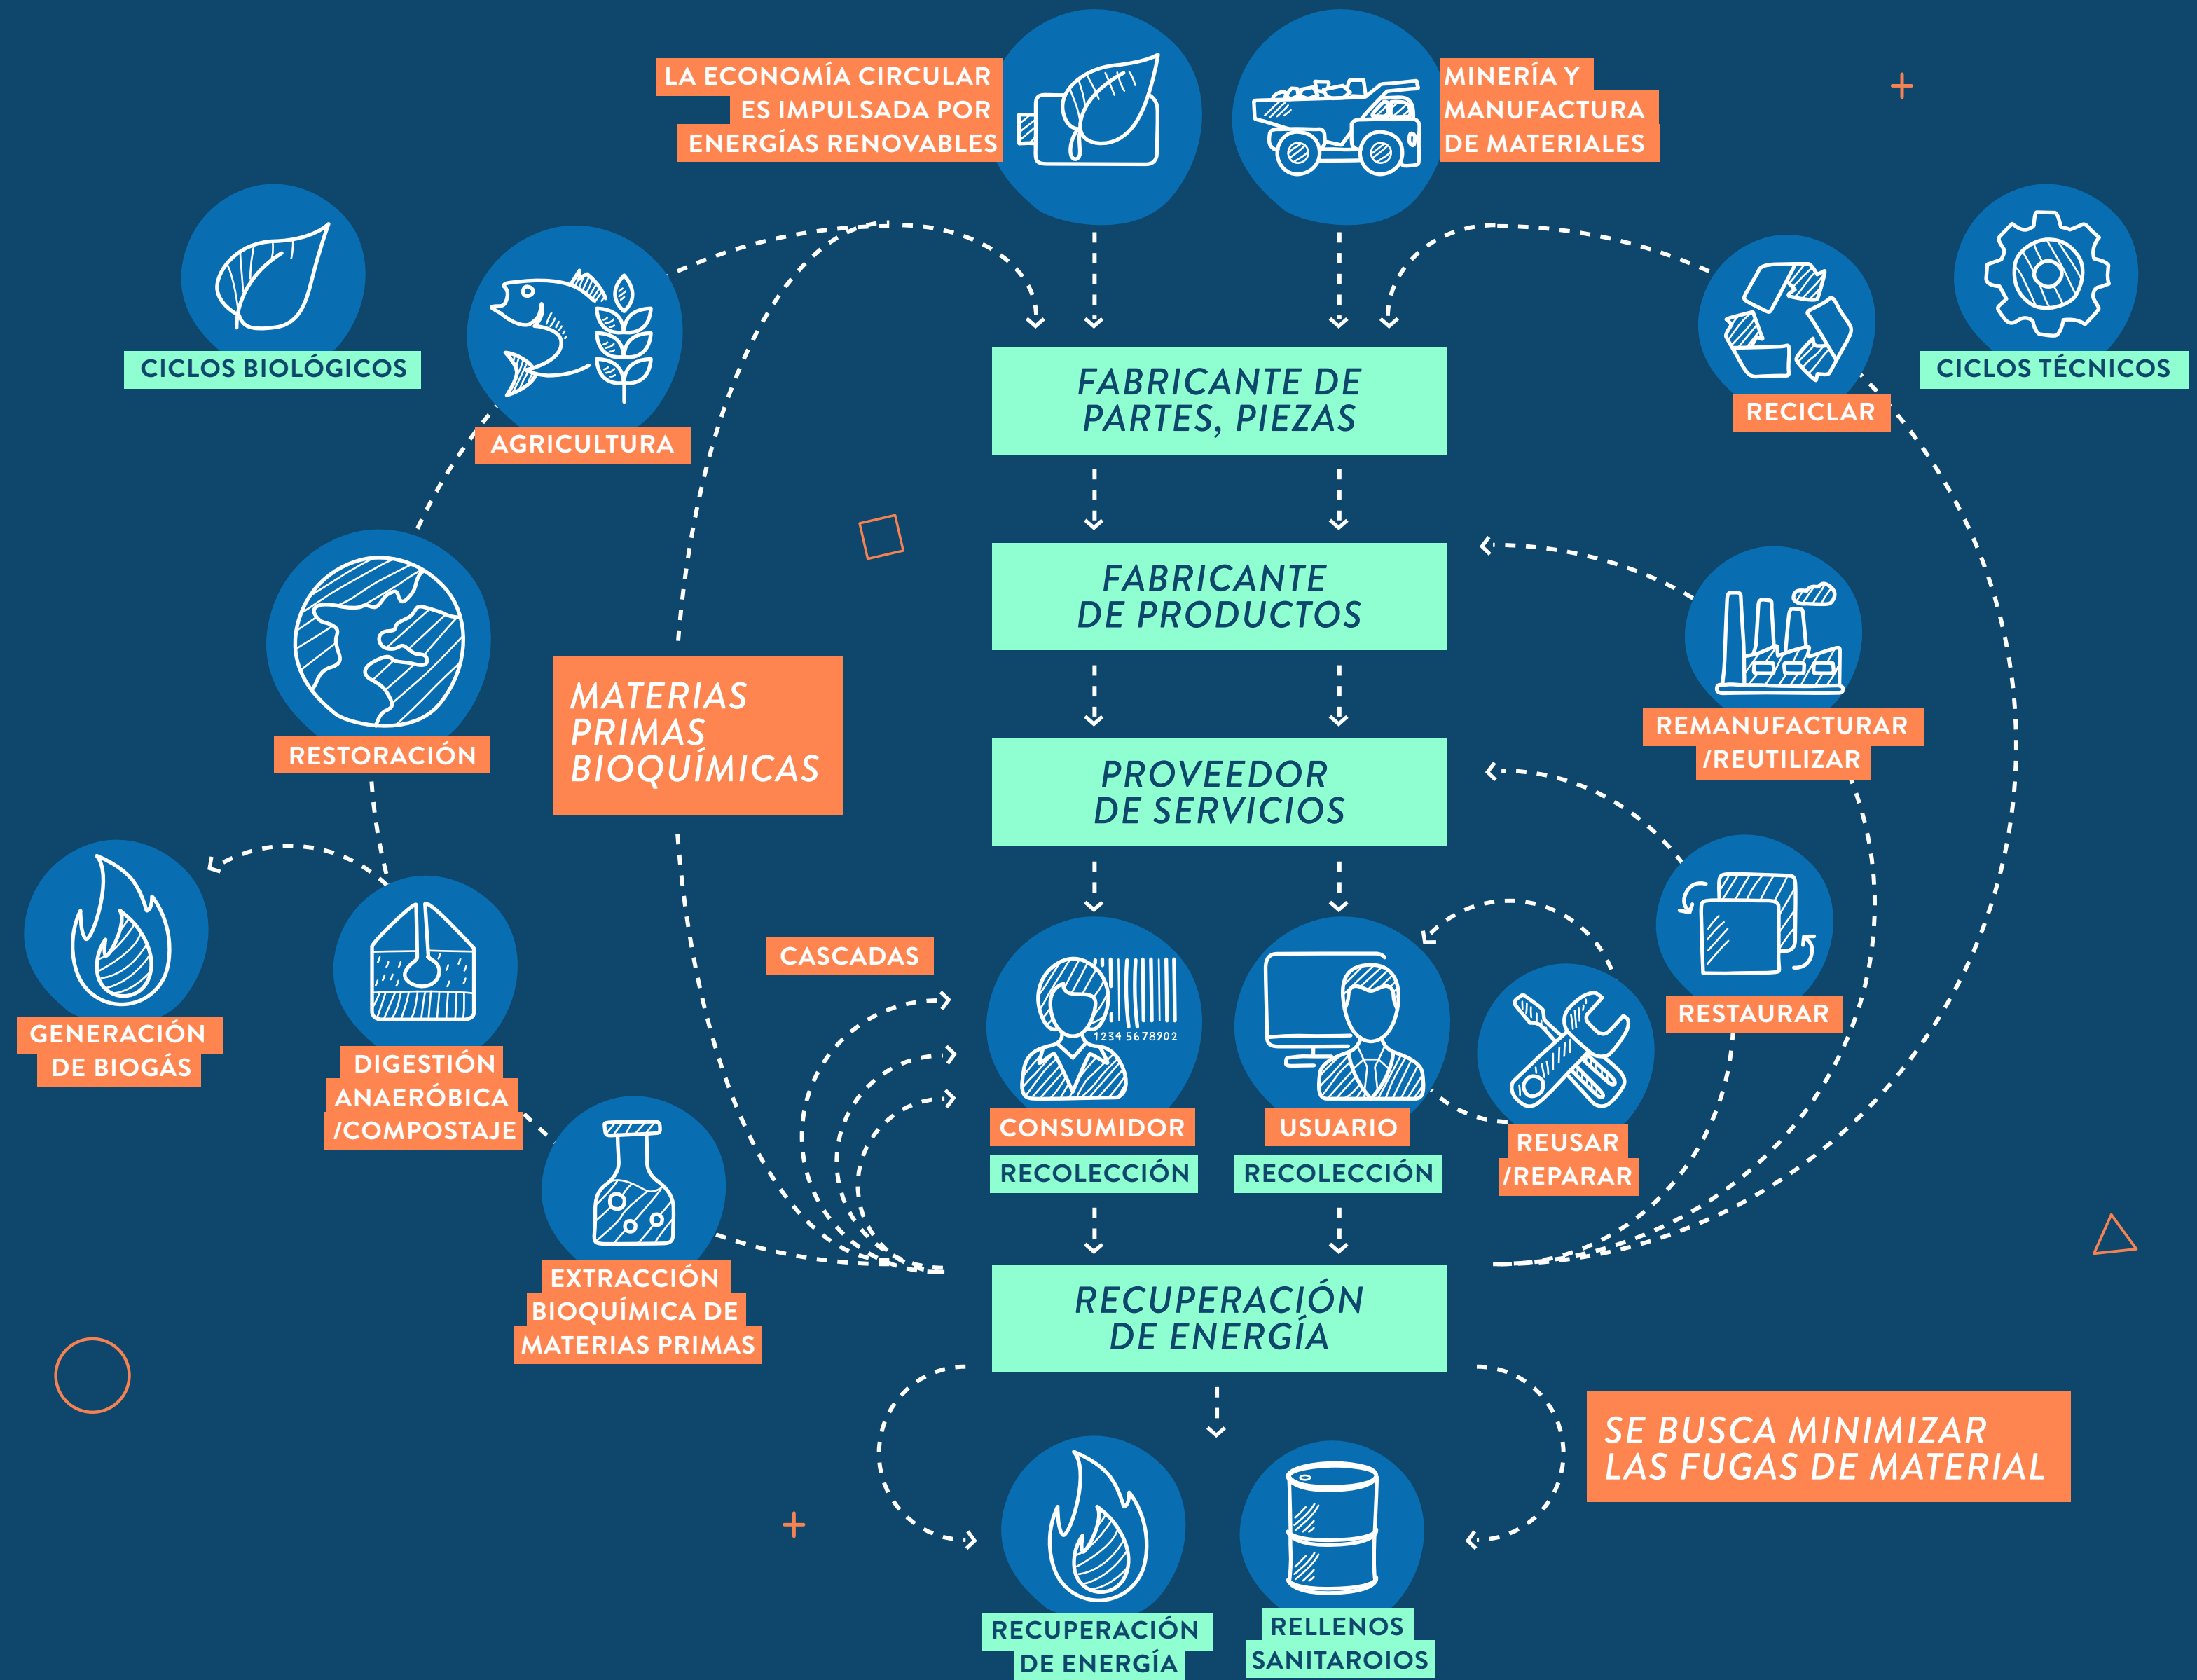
LA ECONOMÍA CIRCULAR ES IMPULSADA POR ENERGÍAS RENOVABLES

MINERÍA Y MANUFACTURA DE MATERIALES

CICLOS BIOLÓGICOS

AGRICULTURA

RECICLAR

CICLOS TÉCNICOS

FABRICANTE DE PARTES, PIEZAS

FABRICANTE DE PRODUCTOS

PROVEEDOR DE SERVICIOS

RESTORACIÓN

MATERIAS PRIMAS BIOQUÍMICAS

REMANUFACTURAR /REUTILIZAR

RESTAURAR

GENERACIÓN DE BIOGÁS

DIGESTIÓN ANAERÓBICA /COMPOSTAJE

CASCADAS

1234 5678902

CONSUMIDOR

RECOLECCIÓN

USUARIO

RECOLECCIÓN

REUSAR /REPARAR

EXTRACCIÓN BIOQUÍMICA DE MATERIAS PRIMAS

RECUPERACIÓN DE ENERGÍA

SE BUSCA MINIMIZAR LAS FUGAS DE MATERIAL

RECUPERACIÓN DE ENERGÍA

RELLENOS SANITAROIOS